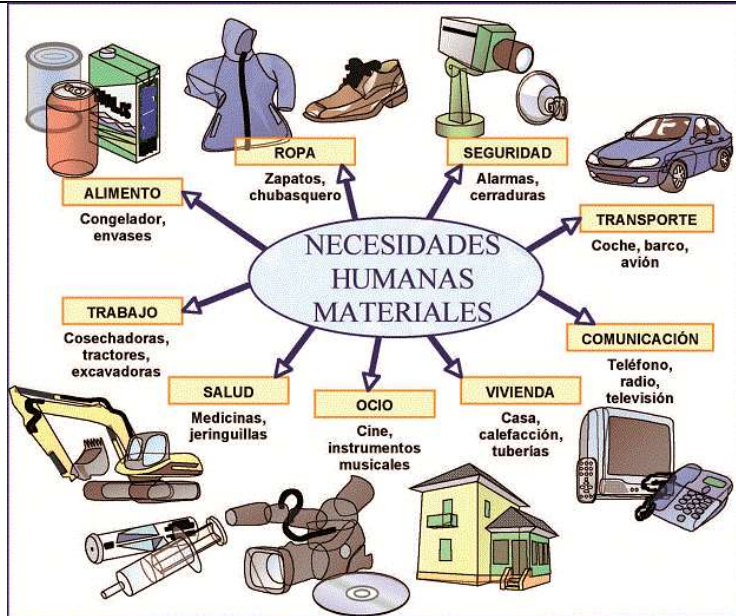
NECESIDADES HUMANAS MATERIALES

ROPA
Zapatos, chubasquero

SEGURIDAD
Alarmas, cerraduras

ALIMENTO
Congelador, envases

TRANSPORTE
Coche, barco, avión

TRABAJO
Cosechadoras, tractores, excavadoras

COMUNICACIÓN
Teléfono, radio, televisión

SALUD
Medicinas, jeringuillas

OCIO
Cine, instrumentos musicales

VIVIENDA
Casa, calefacción, tuberías